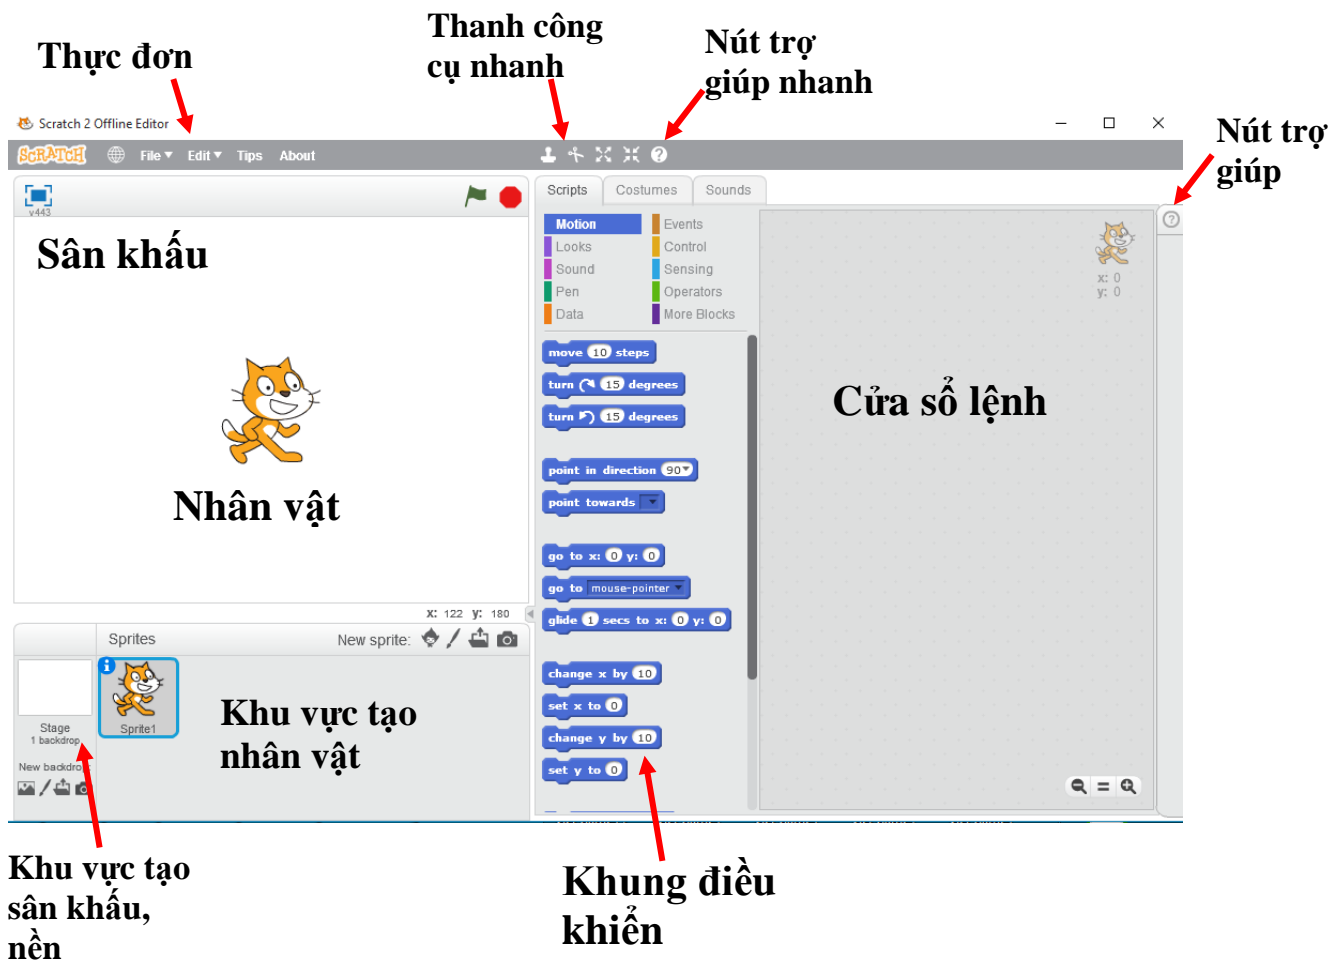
Thực đơn

Thanh công cụ nhanh

Nút trợ giúp nhanh

Nút trợ giúp

Scratch 2 Offline Editor

SCRATCH File ▾ Edit ▾ Tips About

v443

Sân khấu

Nhân vật

x: 122 y: 180

Scripts Costumes Sounds

Motion Events
Looks Control
Sound Sensing
Pen Operators
Data More Blocks

move 10 steps
turn 15 degrees
turn 15 degrees
point in direction 90▾
point towards ▾
go to x: 0 y: 0
go to mouse-pointer ▾
glide 1 secs to x: 0 y: 0
change x by 10
set x to 0
change y by 10
set y to 0

x: 0
y: 0

Cửa sổ lệnh

Sprites New sprite:

Stage
1 backdrop

New backdrop:

Sprite1

Khu vực tạo nhân vật

Khu vực tạo sân khấu, nền

Khung điều khiển